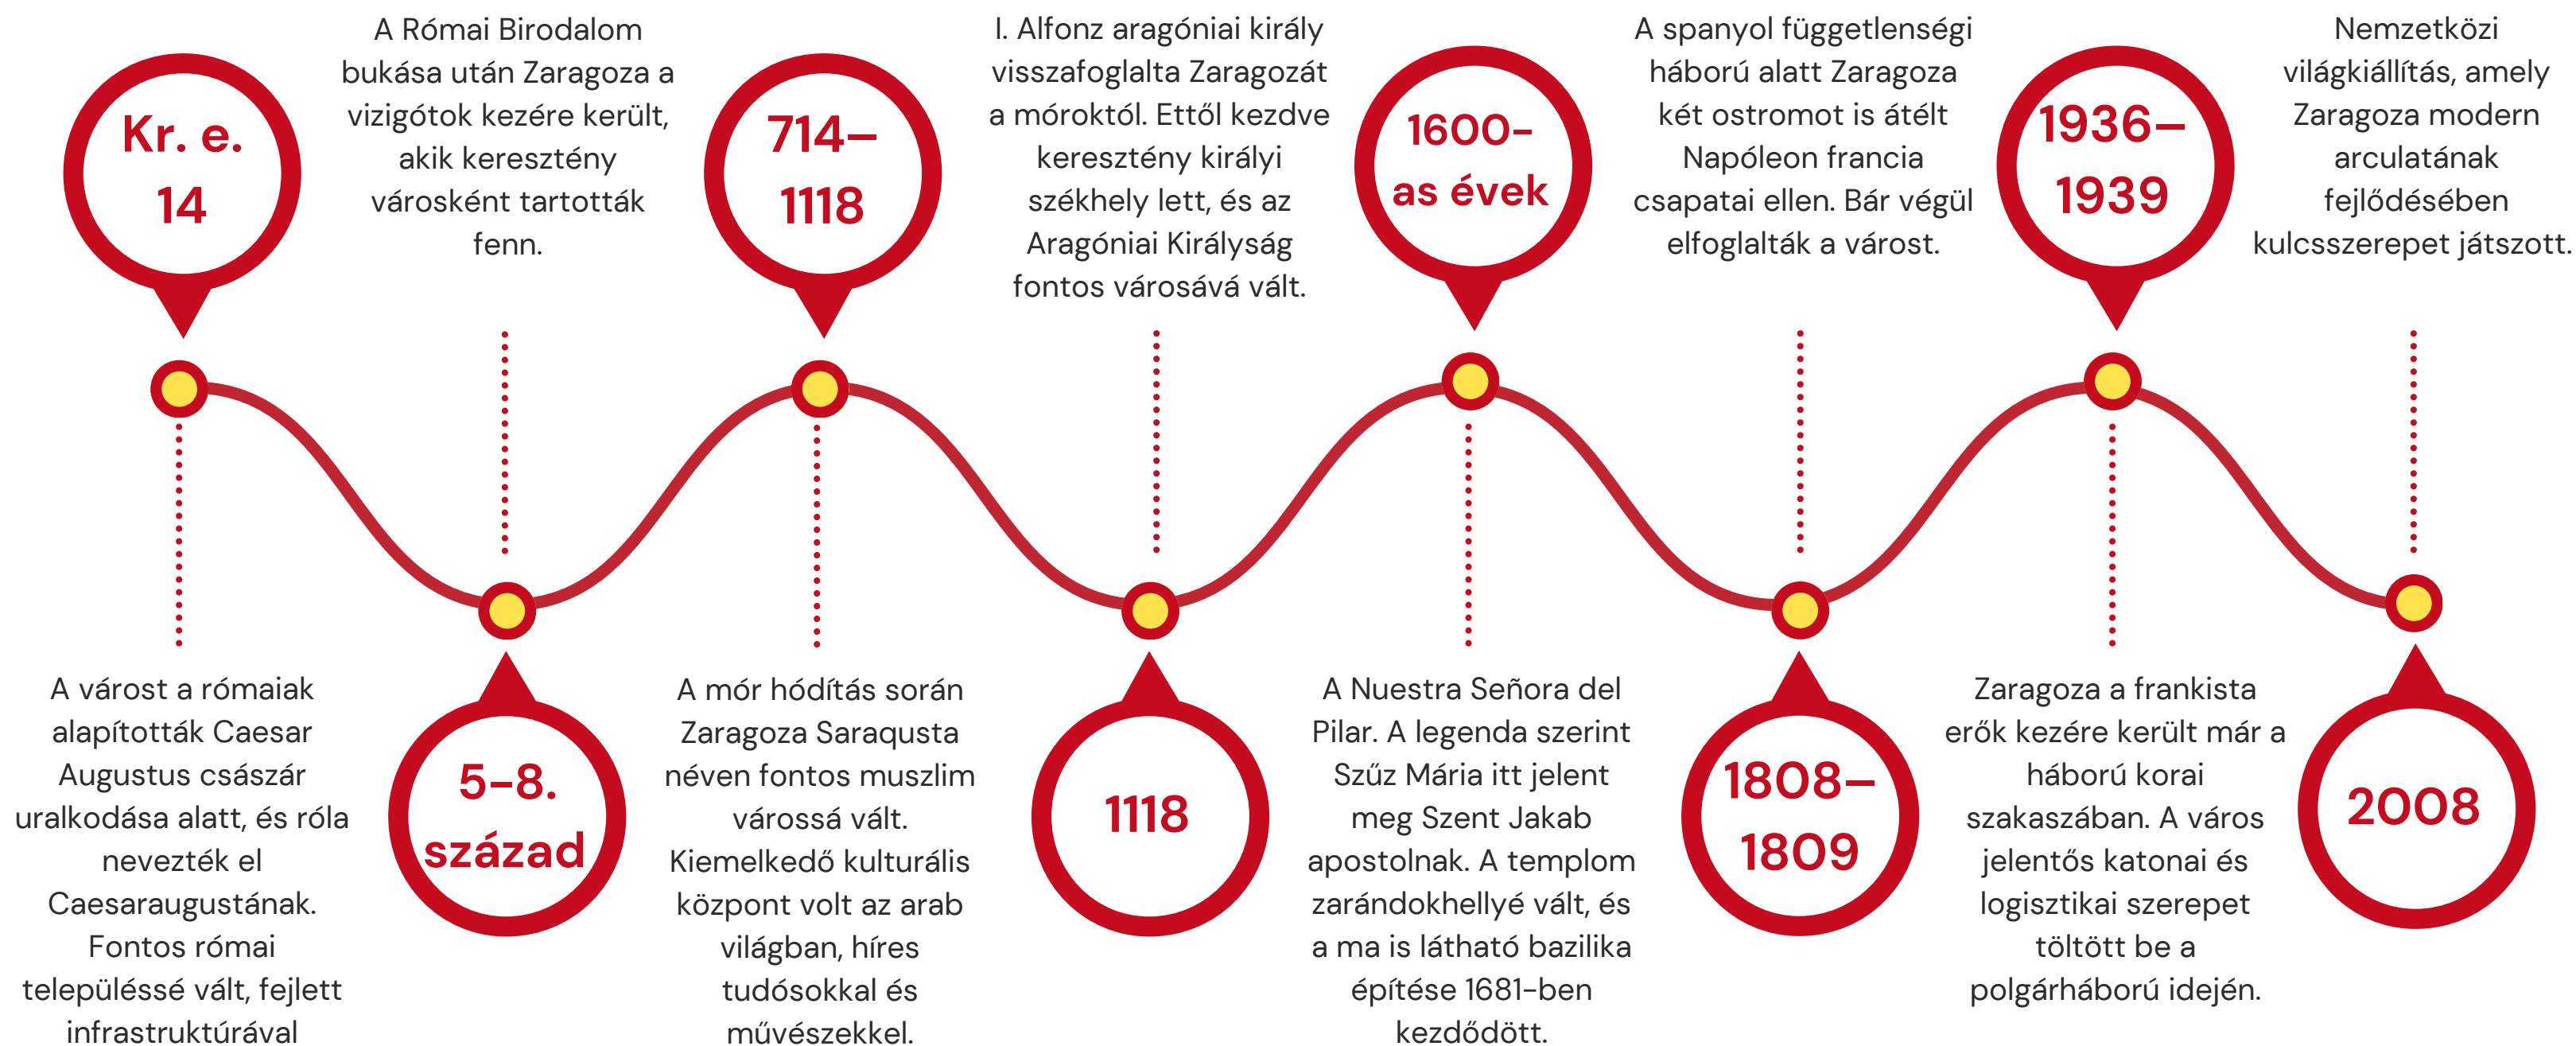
Kr. e. 14

A Római Birodalom bukása után Zaragoza a vizigótok kezére került, akik keresztény városként tartották fenn.

714–1118

I. Alfonz aragóniai király visszafoglalta Zaragozát a móroktól. Ettől kezdve keresztény királyi székhely lett, és az Aragóniai Királyság fontos városává vált.

1600-as évek

A spanyol függetlenségi háború alatt Zaragoza két ostromot is átélt Napóleon francia csapatai ellen. Bár végül elfoglalták a várost.

1936–1939

Nemzetközi világkiállítás, amely Zaragoza modern arculatának fejlődésében kulcsszerepet játszott.

A várost a rómaiak alapították Caesar Augustus császár uralkodása alatt, és róla nevezték el Caesaraugustának. Fontos római településsé vált, fejlett infrastruktúrával

5–8. század

A mór hódítás során Zaragoza Saraqusta néven fontos muszlim várossá vált. Kiemelkedő kulturális központ volt az arab világban, híres tudósokkal és művészekkel.

1118

A Nuestra Señora del Pilar. A legenda szerint Szűz Mária itt jelent meg Szent Jakab apostolnak. A templom zarándokhellyé vált, és a ma is látható bazilika építése 1681-ben kezdődött.

1808–1809

Zaragoza a frankista erők kezére került már a háború korai szakaszában. A város jelentős katonai és logisztikai szerepet töltött be a polgárháború idején.

2008